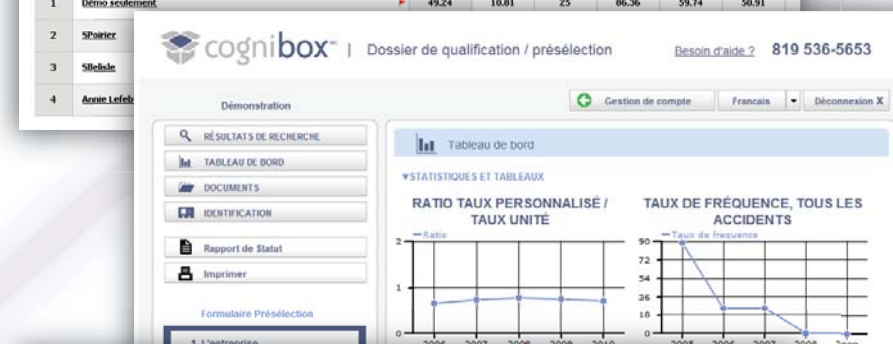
| 1 | Démo seulement | 49.24 | 10.81 | 25 | 86.36 | 59.74 | 50.91 |
|---|---|---|---|---|---|---|---|
| 2 | SPoirier | | | | | | |
| 3 | SBelisle | | | | | | |
| 4 | Annie Lefeb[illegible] | | | | | | |

cognibox™ | Dossier de qualification / présélection

Besoin d'aide ? 819 536-5653

Démonstration

Gestion de compte

Francais

Déconnexion X

RÉSULTATS DE RECHERCHE

TABLEAU DE BORD

DOCUMENTS

IDENTIFICATION

Rapport de Statut

Imprimer

Formulaire Présélection

1 L'entreprise

Tableau de bord

▼STATISTIQUES ET TABLEAUX

RATIO TAUX PERSONNALISÉ / TAUX UNITÉ

— Ratio

2
1
0

2006 2007 2008 2009 2010

TAUX DE FRÉQUENCE, TOUS LES ACCIDENTS

— Taux de frequence

90
72
54
36
18
0

2005 2006 2007 2008 2009